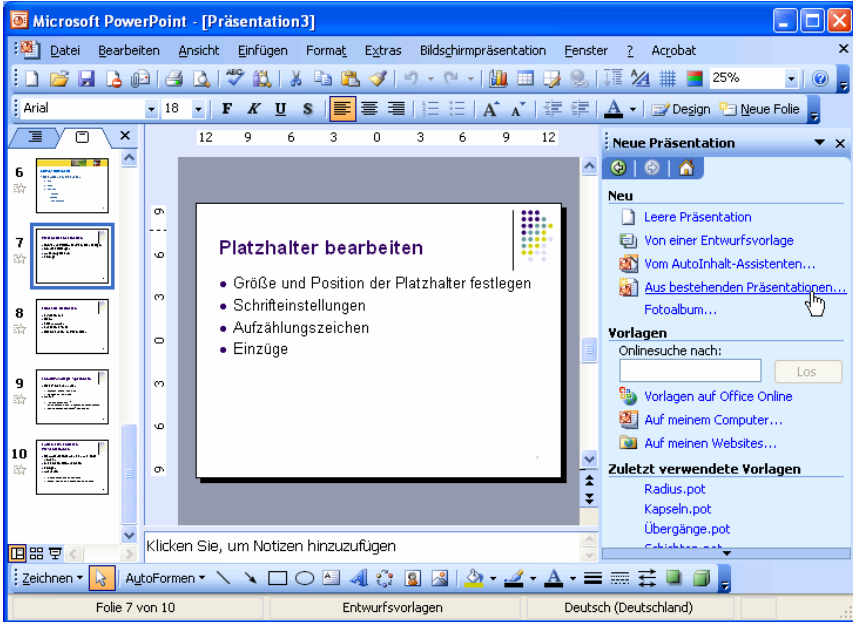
Microsoft PowerPoint - [Präsentation3]

Datei Bearbeiten Ansicht Einfügen Format Extras Bildschirmpräsentation Fenster ? Acrobat

25%

Arial 18 F K U S

Design Neue Folie

12 9 6 3 0 3 6 9 12

6
7
8
9
10

Platzhalter bearbeiten

• Größe und Position der Platzhalter festlegen
• Schrifteinstellungen
• Aufzählungszeichen
• Einzüge

Klicken Sie, um Notizen hinzuzufügen

Neue Präsentation

Neu
Leere Präsentation
Von einer Entwurfsvorlage
Vom AutoInhalt-Assistenten...
Aus bestehenden Präsentationen...
Fotoalbum...

Vorlagen
Onlinesuche nach:
Los
Vorlagen auf Office Online
Auf meinem Computer...
Auf meinen Websites...

Zuletzt verwendete Vorlagen
Radius.pot
Kapseln.pot
Übergänge.pot
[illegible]

Zeichnen ▾ AutoFormen ▾

Folie 7 von 10 Entwurfsvorlagen Deutsch (Deutschland)